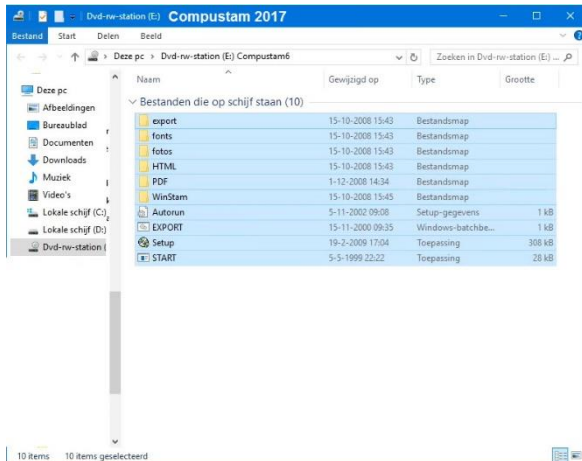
Dvd-rw-station (E:) Compustam 2017

Bestand Start Delen Beeld

Deze pc > Dvd-rw-station (E:) Compustam6

Zoeken in Dvd-rw-station (E:) ...

Deze pc
Afbeeldingen
Bureaublad
Documenten
Downloads
Muziek
Video's
Lokale schijf (C:)
Lokale schijf (D:)
Dvd-rw-station (

| Naam | Gewijzigd op | Type | Grootte |
|---|---|---|---|
| Bestanden die op schijf staan (10) | | | |
| export | 15-10-2008 15:43 | Bestandsmap | |
| fonts | 15-10-2008 15:43 | Bestandsmap | |
| fotos | 15-10-2008 15:43 | Bestandsmap | |
| HTML | 15-10-2008 15:43 | Bestandsmap | |
| PDF | 1-12-2008 14:34 | Bestandsmap | |
| WinStam | 15-10-2008 15:45 | Bestandsmap | |
| Autorun | 5-11-2002 09:08 | Setup-gegevens | 1 kB |
| EXPORT | 15-11-2000 09:35 | Windows-batchbe... | 1 kB |
| Setup | 19-2-2009 17:04 | Toepassing | 308 kB |
| START | 5-5-1999 22:22 | Toepassing | 28 kB |

10 items 10 items geselecteerd